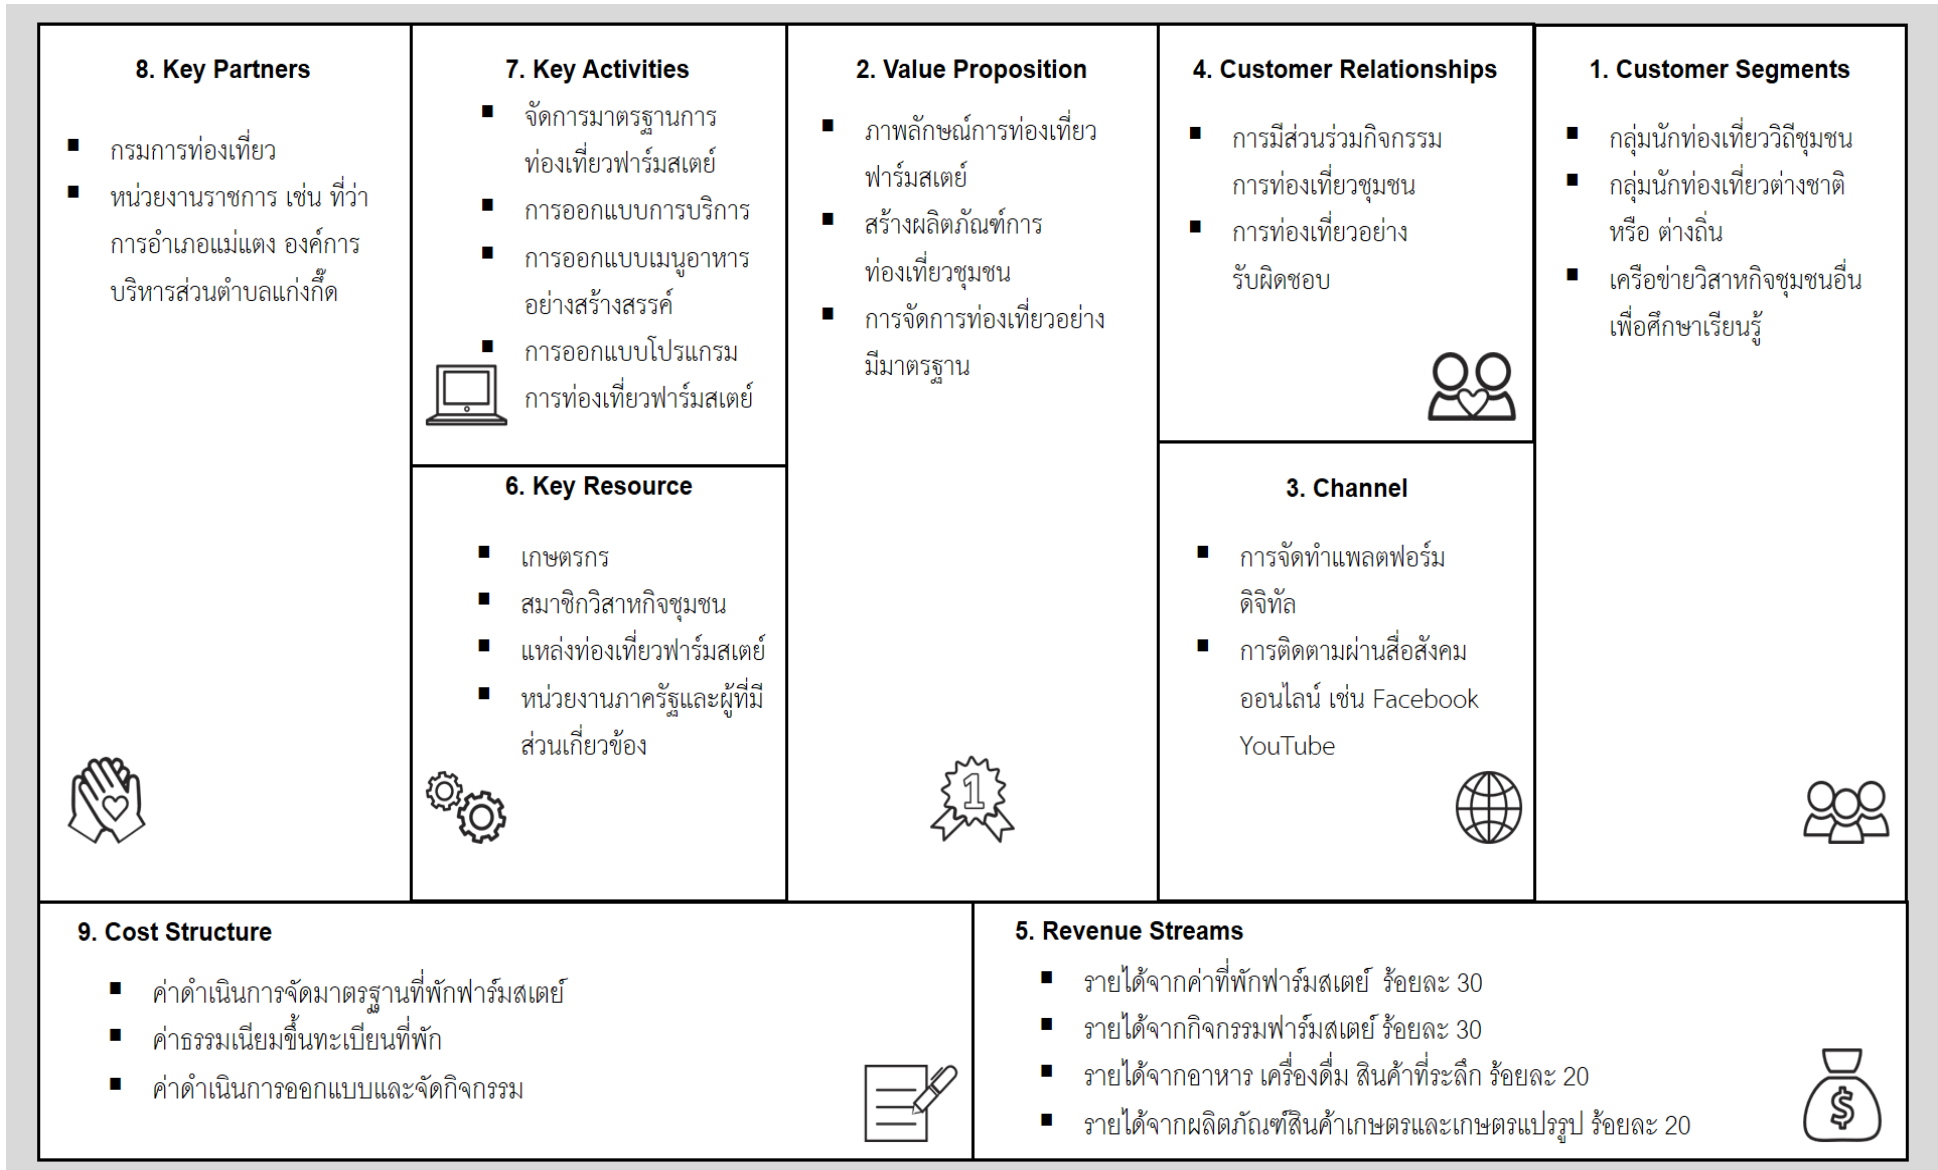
8. Key Partners

- กรมการท่องเที่ยว
- หน่วยงานราชการ เช่น ที่ว่าการอำเภอแม่แตง องค์การบริหารส่วนตำบลแก่งกี๊ด

7. Key Activities

- จัดการมาตรฐานการท่องเที่ยวฟาร์มสเตย์
- การออกแบบการบริการ
- การออกแบบเมนูอาหารอย่างสร้างสรรค์
- การออกแบบโปรแกรมการท่องเที่ยวฟาร์มสเตย์

6. Key Resource

- เกษตรกร
- สมาชิกวิสาหกิจชุมชน
- แหล่งท่องเที่ยวฟาร์มสเตย์
- หน่วยงานภาครัฐและผู้ที่มีส่วนเกี่ยวข้อง

2. Value Proposition

- ภาพลักษณ์การท่องเที่ยวฟาร์มสเตย์
- สร้างผลิตภัณฑ์การท่องเที่ยวชุมชน
- การจัดการท่องเที่ยวอย่างมีมาตรฐาน

4. Customer Relationships

- การมีส่วนร่วมกิจกรรมการท่องเที่ยวชุมชน
- การท่องเที่ยวอย่างรับผิดชอบ

3. Channel

- การจัดทำแพลตฟอร์มดิจิทัล
- การติดตามผ่านสื่อสังคมออนไลน์ เช่น Facebook YouTube

1. Customer Segments

- กลุ่มนักท่องเที่ยววิถีชุมชน
- กลุ่มนักท่องเที่ยวต่างชาติ หรือ ต่างถิ่น
- เครือข่ายวิสาหกิจชุมชนอื่นเพื่อศึกษาเรียนรู้

9. Cost Structure

- ค่าดำเนินการจัดมาตรฐานที่พักฟาร์มสเตย์
- ค่าธรรมเนียมขึ้นทะเบียนที่พัก
- ค่าดำเนินการออกแบบและจัดกิจกรรม

5. Revenue Streams

- รายได้จากค่าที่พักฟาร์มสเตย์ ร้อยละ 30
- รายได้จากกิจกรรมฟาร์มสเตย์ ร้อยละ 30
- รายได้จากอาหาร เครื่องดื่ม สินค้าที่ระลึก ร้อยละ 20
- รายได้จากผลิตภัณฑ์สินค้าเกษตรและเกษตรแปรรูป ร้อยละ 20